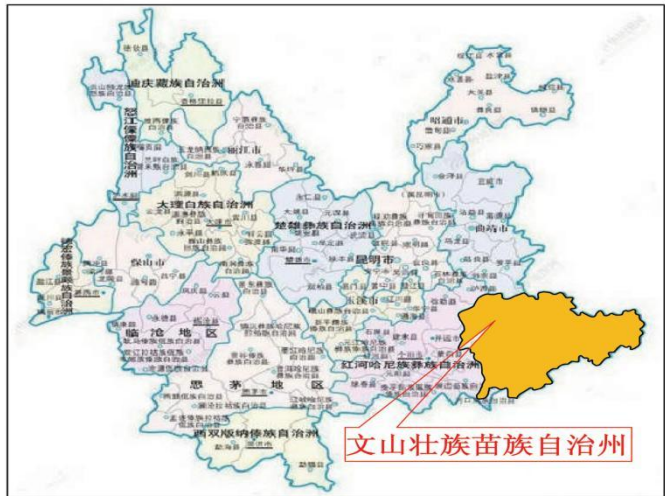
迪庆藏族自治州
怒江傈僳族自治州
丽江市
昭通市
大理白族自治州
楚雄彝族自治州
曲靖市
德宏傣族景颇族自治州
保山市
昆明市
玉溪市
临沧地区
红河哈尼族彝族自治州
思茅地区
西双版纳傣族自治州
文山壮族苗族自治州